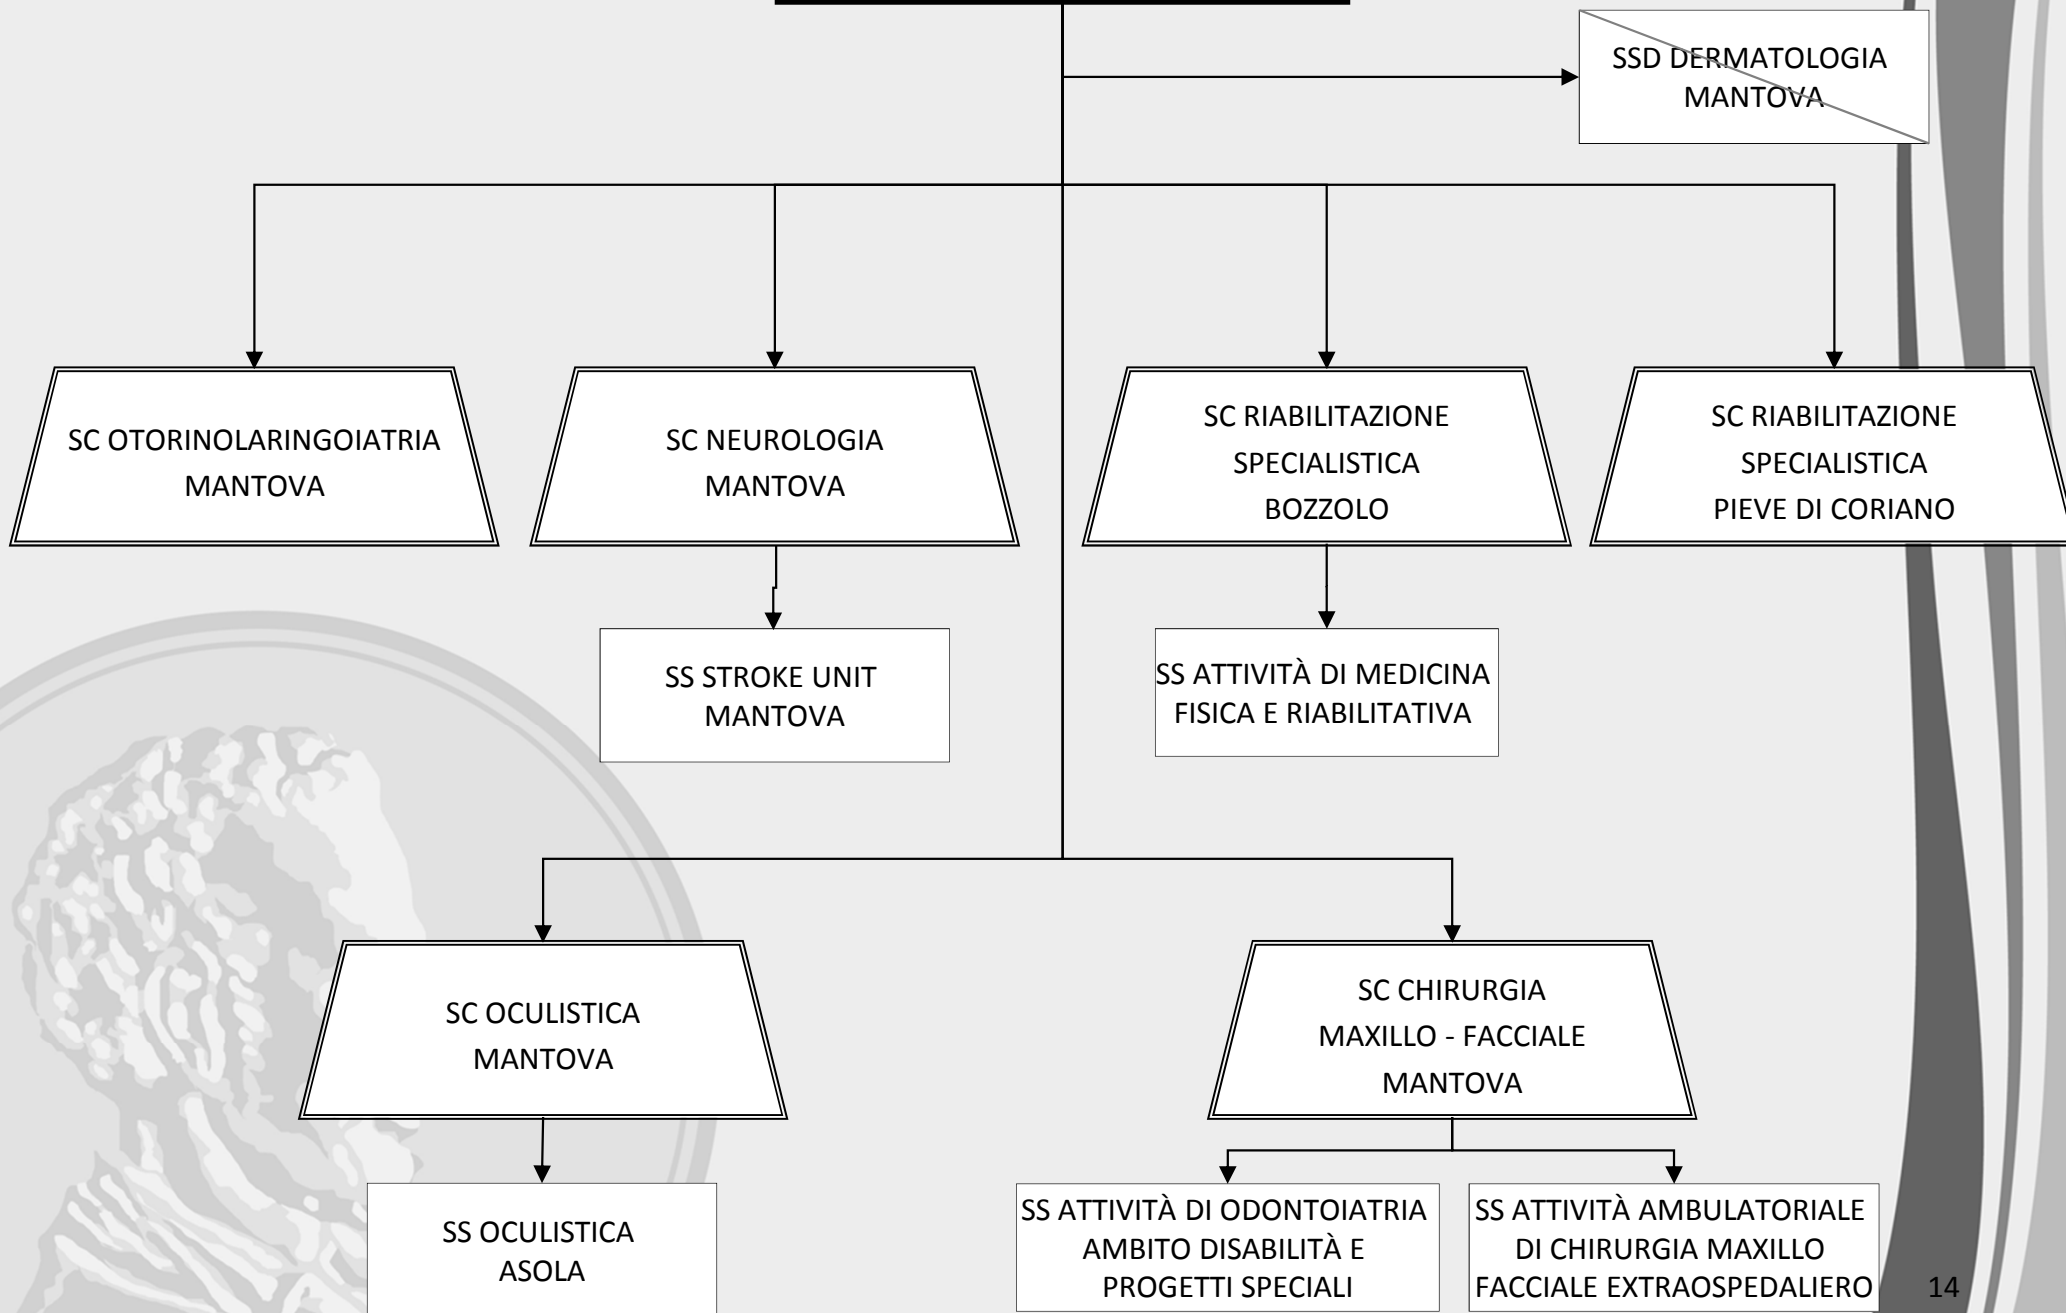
SSD DERMATOLOGIA MANTOVA

SC OTORINOLARINGOIATRIA MANTOVA

SC NEUROLOGIA MANTOVA

SC RIABILITAZIONE SPECIALISTICA BOZZOLO

SC RIABILITAZIONE SPECIALISTICA PIEVE DI CORIANO

SS STROKE UNIT MANTOVA

SS ATTIVITÀ DI MEDICINA FISICA E RIABILITATIVA

SC OCULISTICA MANTOVA

SC CHIRURGIA MAXILLO - FACCIALE MANTOVA

SS OCULISTICA ASOLA

SS ATTIVITÀ DI ODONTOIATRIA AMBITO DISABILITÀ E PROGETTI SPECIALI

SS ATTIVITÀ AMBULATORIALE DI CHIRURGIA MAXILLO FACCIALE EXTRAOSPEDALIERO

14